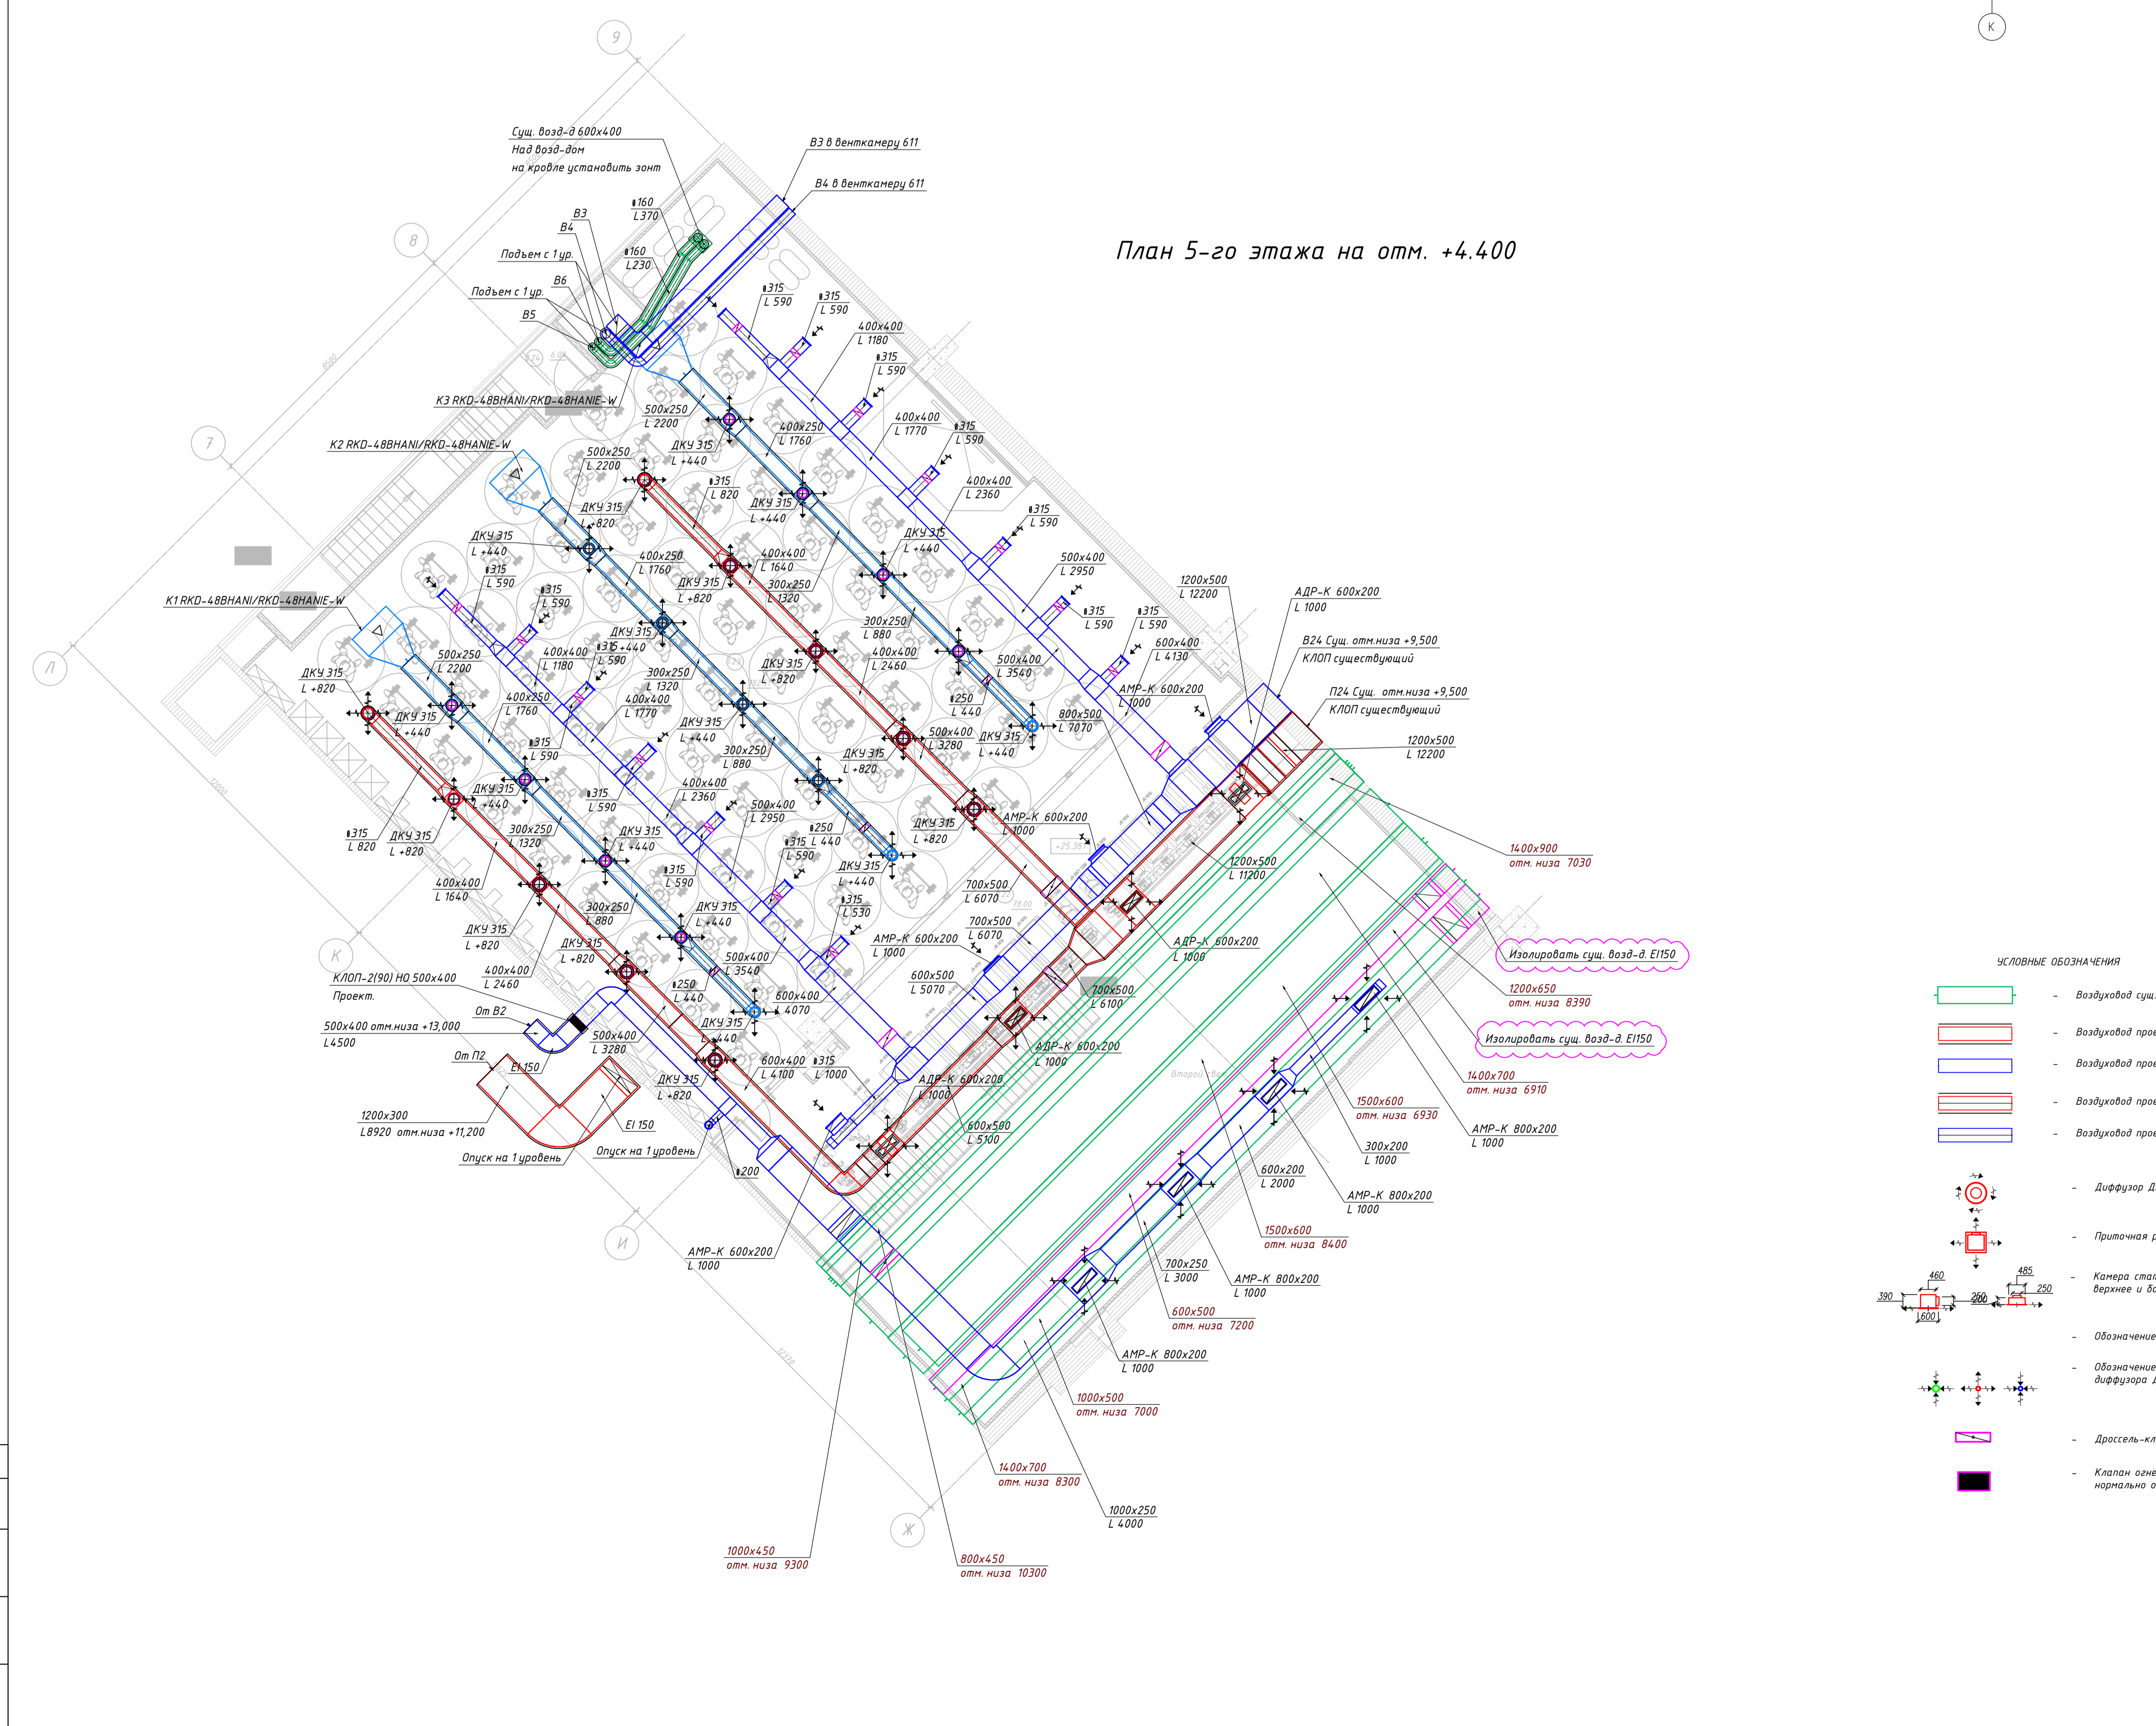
План 5-го этажа на отм. +4.400

К
9
8
7
Л
К
И
Ж

Сущ. возд-д 600х400
Над возд-дом
на кровле установить зонт

В3 в венткамеру 611
В4 в венткамеру 611

В3
В4
Подъем с 1 ур.
В6
Подъем с 1 ур.
В5
ø160
L 370
ø160
L 230

K3 RKD-48BHANI/RKD-48HANIE-W
K2 RKD-48BHANI/RKD-48HANIE-W
K1 RKD-48BHANI/RKD-48HANIE-W

ø315
L 590
ø315
L 590
400х400
L 1180
ø315
L 590
400х400
L 1770
ø315
L 590
400х400
L 2360
ø315
L 590
500х400
L 2950
ø315
L 590
ø315
L 590
600х400
L 4130
500х250
L 2200
400х250
L 1760
ДКУ 315
L +440
500х250
L 2200
ø315
L 820
ДКУ 315
L +440
ДКУ 315
L +820
ДКУ 315
L +440
ДКУ 315
L +440
ø315
L 590
400х250
L 1760
400х400
L 1640
300х250
L 1320
ДКУ 315
L +820
ø315
L 590
300х250
L 880
400х400
L 2460
500х400
L 3540
ДКУ 315
L +820
500х250
L 2200
400х400
L 1180
ø315
L 590
ø315 +440
ДКУ 315
300х250
L 1320
400х400
L 1770
ДКУ 315
L +820
ДКУ 315
L +440
400х250
L 1760
ДКУ 315
L +440
ø315
L 590
ø250
L 440
500х400
L 3280
ДКУ 315
L +440
800х500
L 7070
ДКУ 315
L +440
300х250
L 880
ДКУ 315
L +820
ø315
L 590
400х400
L 2360
500х400
L 2950
ø250
ø315 L 440
L 590
ДКУ 315
L +440
ДКУ 315
L +820
ø315
L 820
ДКУ 315
L +820
300х250
L 1320
ДКУ 315
L +440
ø315
L 590
ø315
L 530
400х400
L 1640
300х250
L 880
ДКУ 315
L +440
ДКУ 315
L +820
ДКУ 315
L +820
400х400
L 2460
ø250
L 440
500х400
L 3540
600х400
L 4070
ДКУ 315
L +440
500х400
L 3280
ДКУ 315
L +820
600х400
L 4100
ø315
L 1000
ø200

1200х500
L 12200
АДР-К 600х200
L 1000
В24 Сущ. отм.низа +9,500
КЛОП существующий
П24 Сущ. отм.низа +9,500
КЛОП существующий
АМР-К 600х200
L 1000
1200х500
L 12200
АМР-К 600х200
L 1000
1200х500
L 11200
700х500
L 6070
700х500
L 6070
АМР-К 600х200
L 1000
АДР-К 600х200
L 1000
600х500
L 5070
700х500
L 6100
АДР-К 600х200
L 1000
АДР-К 600х200
L 1000
600х500
L 5100
АМР-К 600х200
L 1000

1400х900
отм. низа 7030
Изолировать сущ. возд-д. EI150
1200х650
отм. низа 8390
Изолировать сущ. возд-д. EI150
1400х700
отм. низа 6910
1500х600
отм. низа 6930
АМР-К 800х200
L 1000
300х200
L 1000
600х200
L 2000
АМР-К 800х200
L 1000
1500х600
отм. низа 8400
700х250
L 3000
АМР-К 800х200
L 1000
600х500
отм. низа 7200
АМР-К 800х200
L 1000
1000х500
отм. низа 7000
1400х700
отм. низа 8300
1000х250
L 4000
1000х450
отм. низа 9300
800х450
отм. низа 10300

КЛОП-2(90) НО 500х400
Проект.
От В2
500х400 отм.низа +13,000
L4500
От П2
EI 150
1200х300
L8920 отм.низа +11,200
EI 150
Опуск на 1 уровень
Опуск на 1 уровень

Второй свет

УСЛОВНЫЕ ОБОЗНАЧЕНИЯ
– Воздуховод сущ.
– Воздуховод прое
– Воздуховод прое
– Воздуховод прое
– Воздуховод прое
– Диффузор Д
– Приточная р
– Камера стал
верхнее и бо
460
485
390
250
250
200
600
– Обозначение
– Обозначение
диффузора Д
– Дроссель-кл
– Клапан огне
нормально о